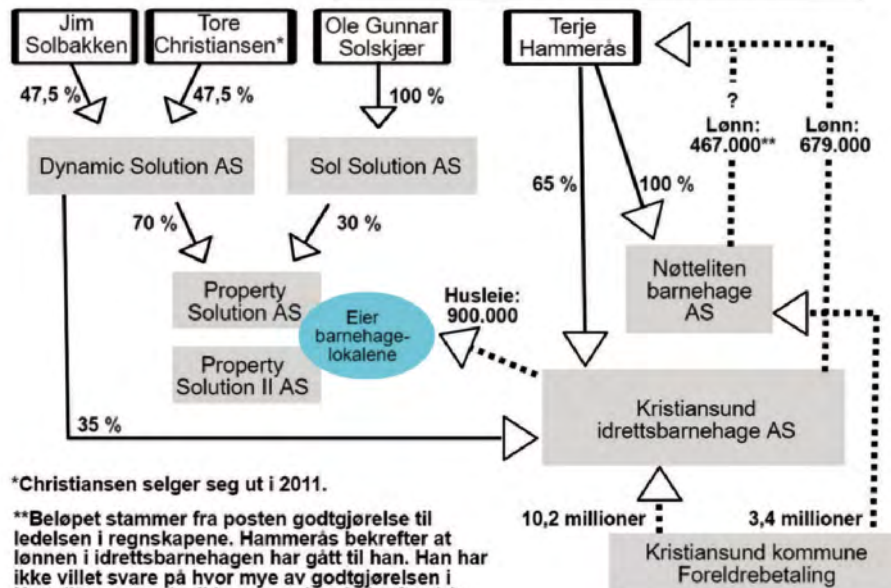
Jim Solbakken

Tore Christiansen*

Ole Gunnar Solskjær

Terje Hammerås

47,5 %

47,5 %

100 %

?

Lønn: 467.000**

Lønn: 679.000

Dynamic Solution AS

Sol Solution AS

65 %

100 %

70 %

30 %

Nøtteliten barnehage AS

Property Solution AS

Eier barnehage-lokalene

Husleie: 900.000

Property Solution II AS

35 %

Kristiansund idrettsbarnehage AS

*Christiansen selger seg ut i 2011.

**Beløpet stammer fra posten godtgjørelse til ledelsen i regnskapene. Hammerås bekrefter at lønnen i idrettsbarnehagen har gått til han. Han har ikke villet svare på hvor mye av godtgjørelsen i

10,2 millioner

3,4 millioner

Kristiansund kommune
Foreldrebetaling